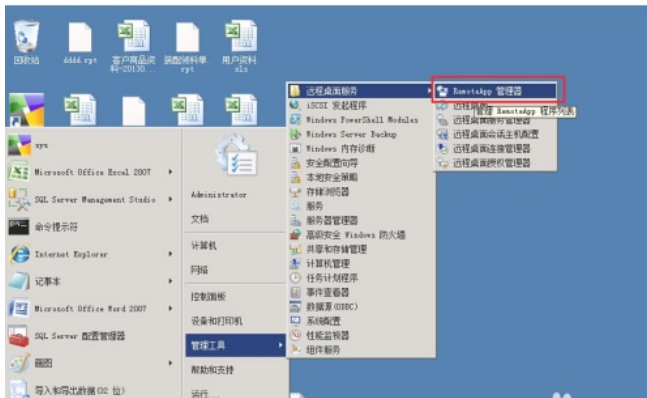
回收站
dddd.rpt
客户商品资料-20130...
强配资料单.rpt
用户资料.xls

sys
Microsoft Office Excel 2007
SQL Server Management Studio
命令提示符
Internet Explorer
记事本
Microsoft Office Word 2007
SQL Server 配置管理器
画图
导入和导出数据(32 位)

Administrator
文档
计算机
网络
控制面板
设备和打印机
管理工具
帮助和支持
运行...

远程桌面服务
iSCSI 发起程序
Windows PowerShell Modules
Windows Server Backup
Windows 内存诊断
安全配置向导
本地安全策略
存储浏览器
服务
服务器管理器
高级安全 Windows 防火墙
共享和存储管理
计算机管理
任务计划程序
事件查看器
数据源 (ODBC)
系统配置
性能监视器
组件服务

RemoteApp 管理器
远程桌面
管理 RemoteApp 程序列表
远程桌面服务管理器
远程桌面会话主机配置
远程桌面连接管理器
远程桌面授权管理器